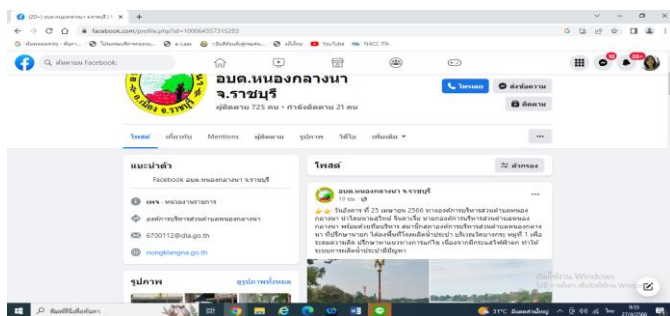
(20+) อบต.หนองกลางนา จ.ราชบุรี | ×

facebook.com/profile.php?id=100064357315283

ค้นหาบน Facebook

อบต.หนองกลางนา จ.ราชบุรี

ผู้ติดตาม 725 คน • กำลังติดตาม 21 คน

โทรออก

ส่งข้อความ

ติดตาม

โพสต์ เกี่ยวกับ Mentions ผู้ติดตาม รูปภาพ วิดีโอ เพิ่มเติม

แนะนำตัว

Facebook อบต.หนองกลางนา จ.ราชบุรี

เพจ · หน่วยงานราชการ

องค์การบริหารส่วนตำบลหนองกลางนา

6700112@dla.go.th

nongklangna.go.th

รูปภาพ

ดูรูปภาพทั้งหมด

โพสต์

ตัวกรอง

อบต.หนองกลางนา จ.ราชบุรี

19 ชม.

วันอังคาร ที่ 25 เมษายน 2566 ทางองค์การบริหารส่วนตำบลหนองกลางนา ทำโดยนายอภิชาติ จินดาเจริญ นายกองค์การบริหารส่วนตำบลหนองกลางนา พร้อมด้วยทีมบริหาร สมาชิกสภาองค์การบริหารส่วนตำบลหนองกลางนา ที่ปรึกษานายก ได้ลงพื้นที่โรงผลิตน้ำประปา บริเวณวัดนากรกะ หมู่ที่ 1 เพื่อระดมความคิด ปรึกษาหาแนวทางการแก้ไข เนื่องจากมีกระแสไฟฟ้าตก ทำให้ระบบการผลิตน้ำประปามีปัญหา

เปิดใช้งาน Windows
ไปที่การตั้งค่าเพื่อเปิดใช้งาน Windows

พิมพ์ที่นี่เพื่อค้นหา

31°C มีแดดส่วนใหญ่

9:55
27/4/2566